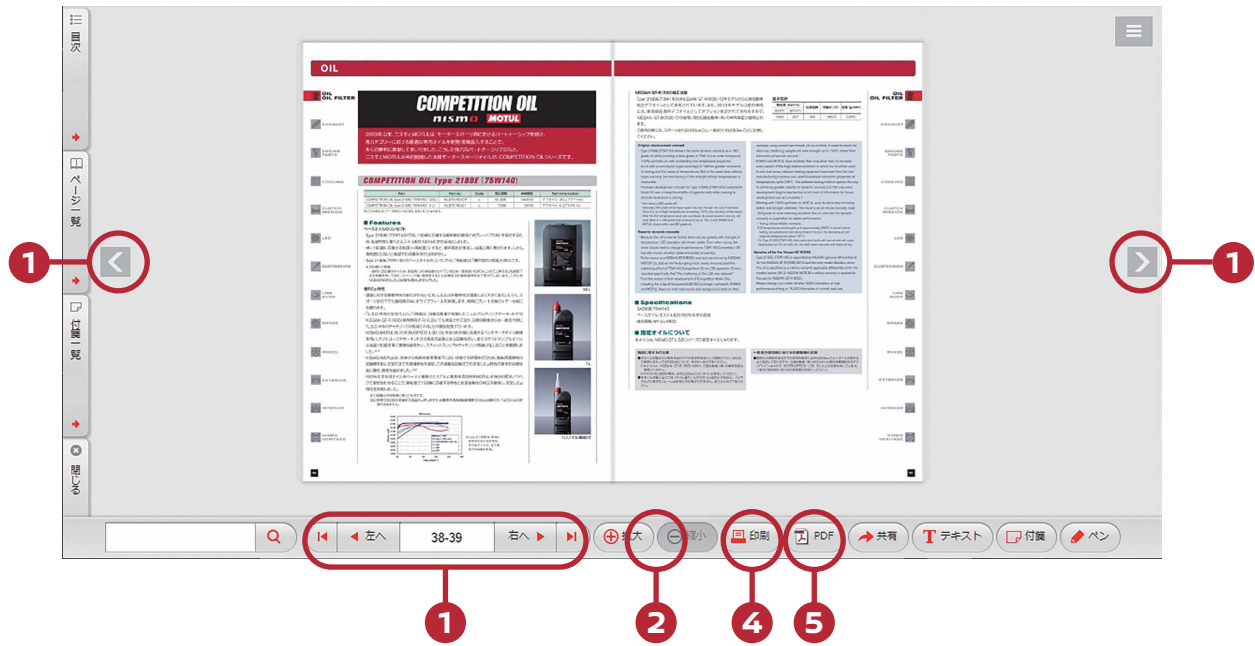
目次

ページ一覧

付箋一覧

閉じる

OIL

OIL FILTER

COMPETITION OIL
nismo MOTUL

COMPETITION OIL type 2189E (75W140)

Features

Specifications

推奨オイルについて

OIL FILTER

1

1

左へ

38-39

右へ

拡大

縮小

印刷

PDF

共有

テキスト

付箋

ペン

1

2

4

5